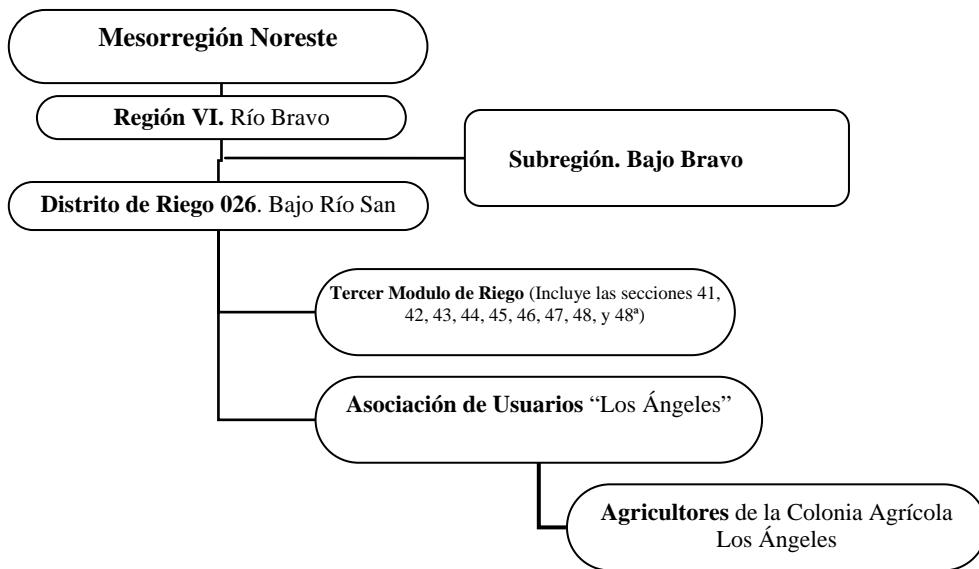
Mesorregión Noreste

Región VI. Río Bravo

Subregión. Bajo Bravo

Distrito de Riego 026. Bajo Río San

Tercer Modulo de Riego (Incluye las secciones 41, 42, 43, 44, 45, 46, 47, 48, y 48ª)

Asociación de Usuarios "Los Ángeles"

Agricultores de la Colonia Agrícola Los Ángeles